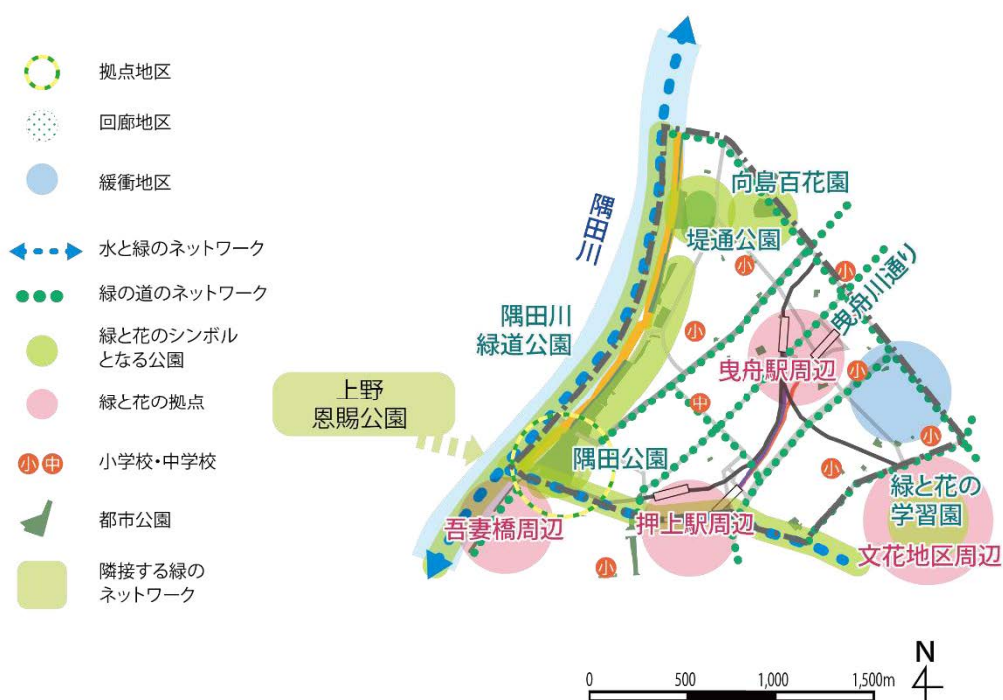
拠点地区

回廊地区

緩衝地区

水と緑のネットワーク

緑の道のネットワーク

緑と花のシンボルとなる公園

緑と花の拠点

小 中 小学校・中学校

都市公園

隣接する緑のネットワーク

隅田川

向島百花園

堤通公園

曳舟川通り

隅田川緑道公園

上野恩賜公園

曳舟駅周辺

隅田公園

緑と花の学習園

吾妻橋周辺

押上駅周辺

文花地区周辺

小

小

小

小

小

小

小

中

0 500 1,000 1,500m

N